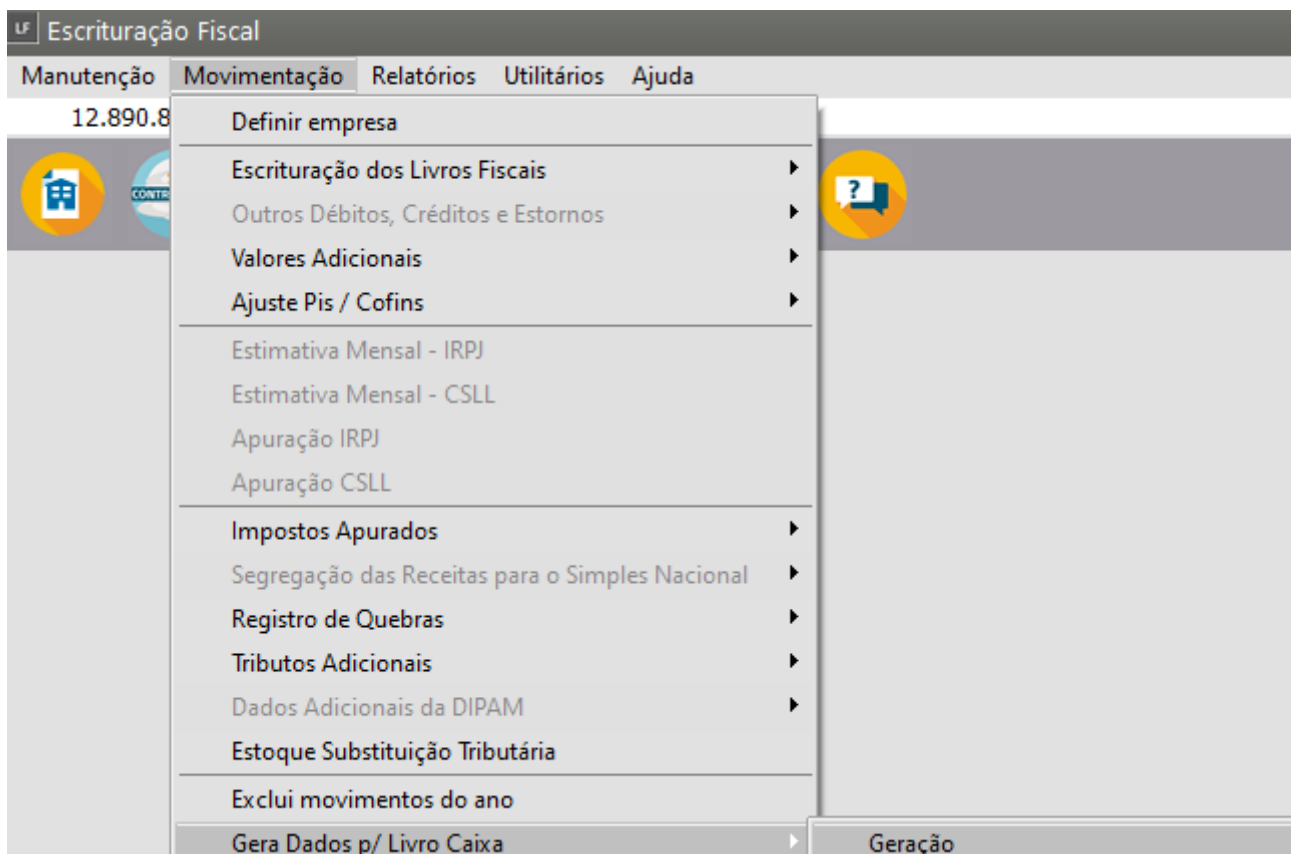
LF Escrituração Fiscal

Manutenção Movimentação Relatórios Utilitários Ajuda

12.890.8

CONTR

Definir empresa

Escrituração dos Livros Fiscais

Outros Débitos, Créditos e Estornos

Valores Adicionais

Ajuste Pis / Cofins

Estimativa Mensal - IRPJ

Estimativa Mensal - CSLL

Apuração IRPJ

Apuração CSLL

Impostos Apurados

Segregação das Receitas para o Simples Nacional

Registro de Quebras

Tributos Adicionais

Dados Adicionais da DIPAM

Estoque Substituição Tributária

Exclui movimentos do ano

Gera Dados p/ Livro Caixa

Geração